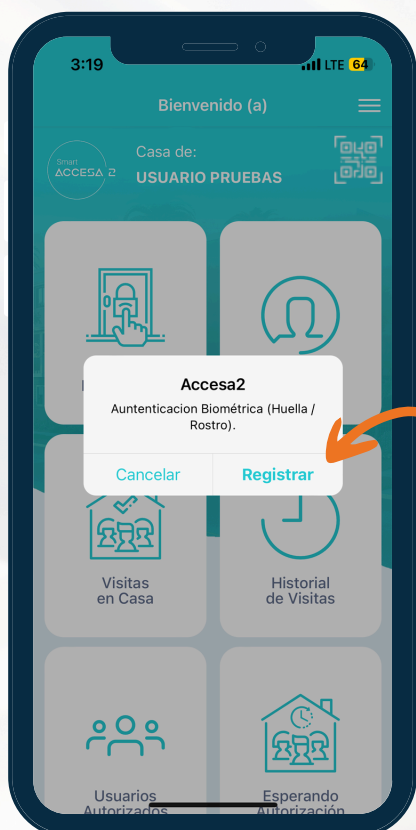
3:19
LTE 64
Bienvenido (a)
Smart ACCESA 2
Casa de:
USUARIO PRUEBAS
Accesa2
Auntenticacion Biométrica (Huella / Rostro).
Cancelar
Registrar
Visitas en Casa
Historial de Visitas
Usuarios Autorizados
Esperando Autorización